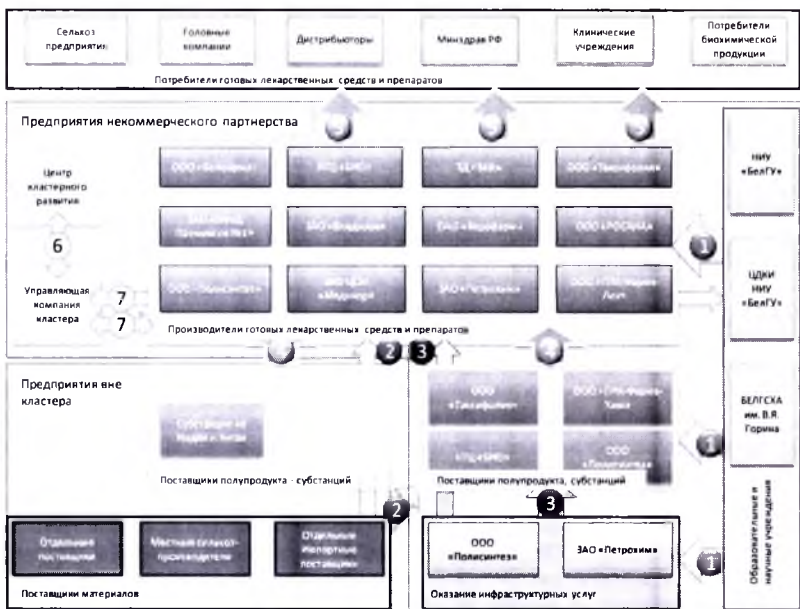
Сельхоз предприятия

Головные компании

Дистрибьюторы

Минздрав РФ

Клинические учреждения

Потребители биохимической продукции

Потребители готовых лекарственных средств и препаратов

Предприятия некоммерческого партнерства

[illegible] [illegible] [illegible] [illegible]

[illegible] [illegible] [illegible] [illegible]

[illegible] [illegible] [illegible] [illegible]

Центр кластерного развития

6

Управляющая компания кластера

7

7

Производители готовых лекарственных средств и препаратов

2

3

НИУ «БелГУ»

1

ЦДКИ НИУ «БелГУ»

Предприятия вне кластера

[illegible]

Поставщики полупродукта - субстанций

ООО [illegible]

ООО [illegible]

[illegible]

ООО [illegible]

Поставщики полупродукта, субстанций

БЕЛГСХА им. В.Я. Горина

1

Образовательные и научные учреждения

2

3

Отдельные поставщики

Местные сельхоз-производители

Отдельные импортные поставщики

Поставщики материалов

ООО «Полисинтез»

ЗАО «Петрохим»

Оказание инфраструктурных услуг

1